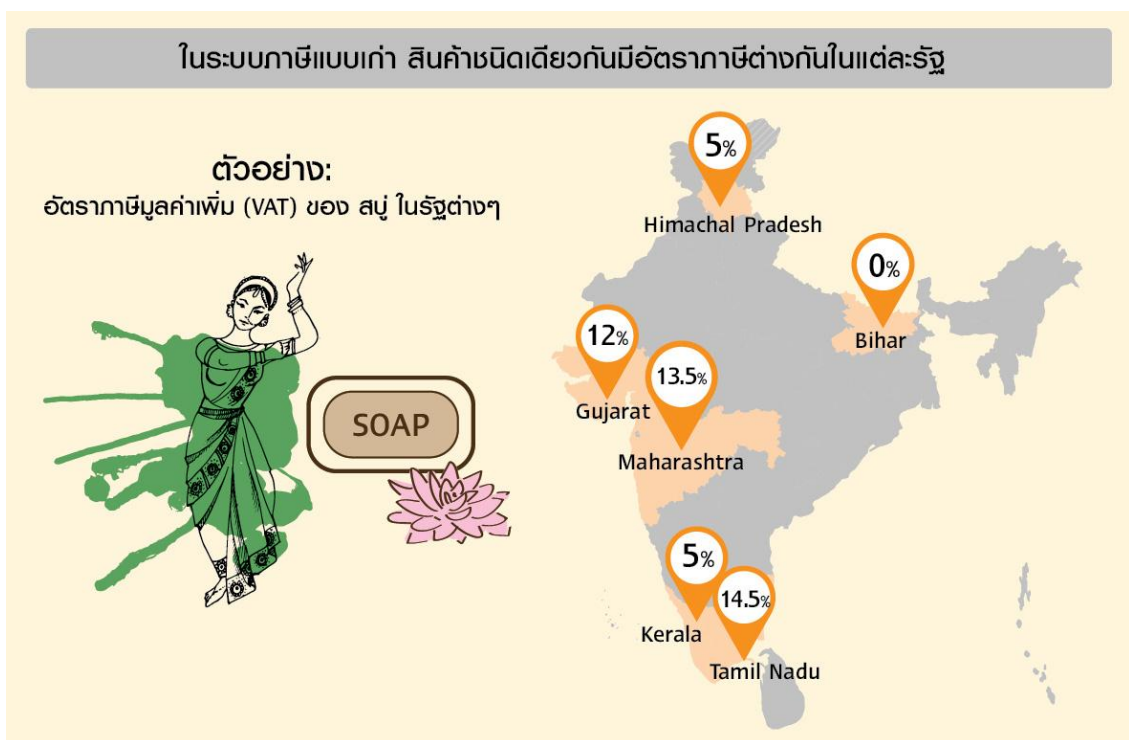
ในระบบภาษีแบบเก่า สินค้าชนิดเดียวกันมีอัตราภาษีต่างกันในแต่ละรัฐ

ตัวอย่าง:
อัตราภาษีมูลค่าเพิ่ม (VAT) ของ สบู่ ในรัฐต่างๆ

SOAP

5%
Himachal Pradesh

0%
Bihar

12%
Gujarat

13.5%
Maharashtra

5%
Kerala

14.5%
Tamil Nadu